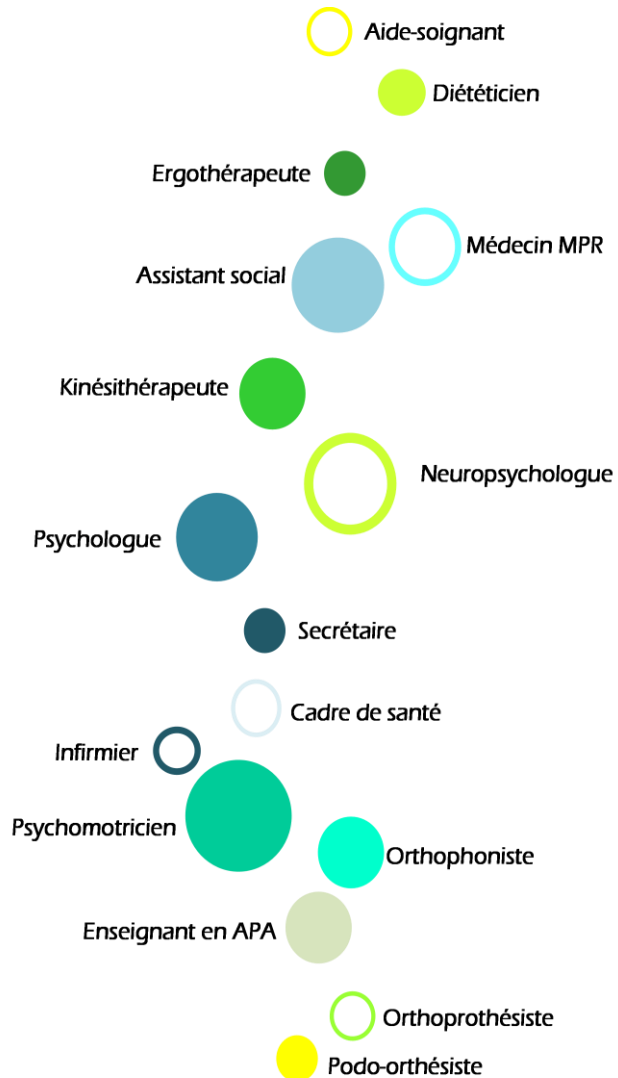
Aide-soignant

Diététicien

Ergothérapeute

Médecin MPR

Assistant social

Kinésithérapeute

Neuropsychologue

Psychologue

Secrétaire

Cadre de santé

Infirmier

Psychomotricien

Orthophoniste

Enseignant en APA

Orthoprothésiste

Podo-orthésiste